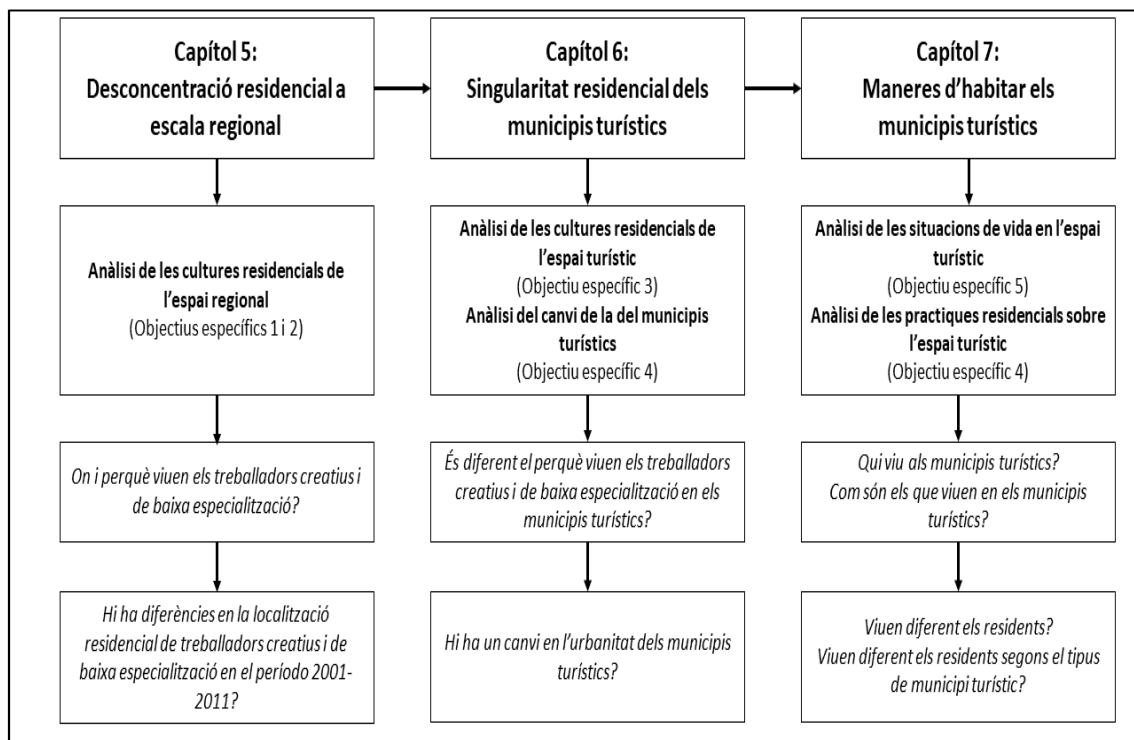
Capítol 5:
Desconcentració residencial a escala regional

Anàlisi de les cultures residencials de l'espai regional
(Objectius específics 1 i 2)

On i perquè viuen els treballadors creatius i de baixa especialització?

Hi ha diferències en la localització residencial de treballadors creatius i de baixa especialització en el período 2001-2011?

Capítol 6:
Singularitat residencial dels municipis turístics

Anàlisi de les cultures residencials de l'espai turístic
(Objectiu específic 3)
Anàlisi del canvi de la del municipis turístics
(Objectiu específic 4)

És diferent el perquè viuen els treballadors creatius i de baixa especialització en els municipis turístics?

Hi ha un canvi en l'urbanitat dels municipis turístics?

Capítol 7:
Maneres d'habitar els municipis turístics

Anàlisi de les situacions de vida en l'espai turístic
(Objectiu específic 5)
Anàlisi de les practiques residencials sobre l'espai turístic
(Objectiu específic 4)

Qui viu als municipis turístics?
Com són els que viuen en els municipis turístics?

Viuen diferent els residents?
Viuen diferent els residents segons el tipus de municipi turístic?